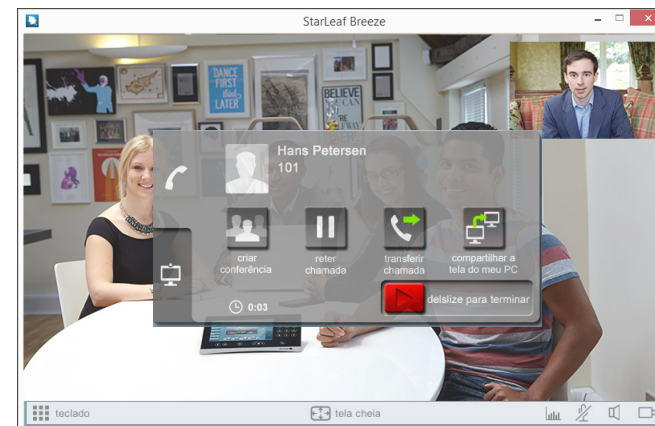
StarLeaf Breeze

DANCE FIRST THINK LATER

BELIEVE YOU CAN

Hans Petersen
101

criar conferência

reter chamada

transferir chamada

compartilhar a tela do meu PC

0:03

delslize para terminar

teclado

tela cheia